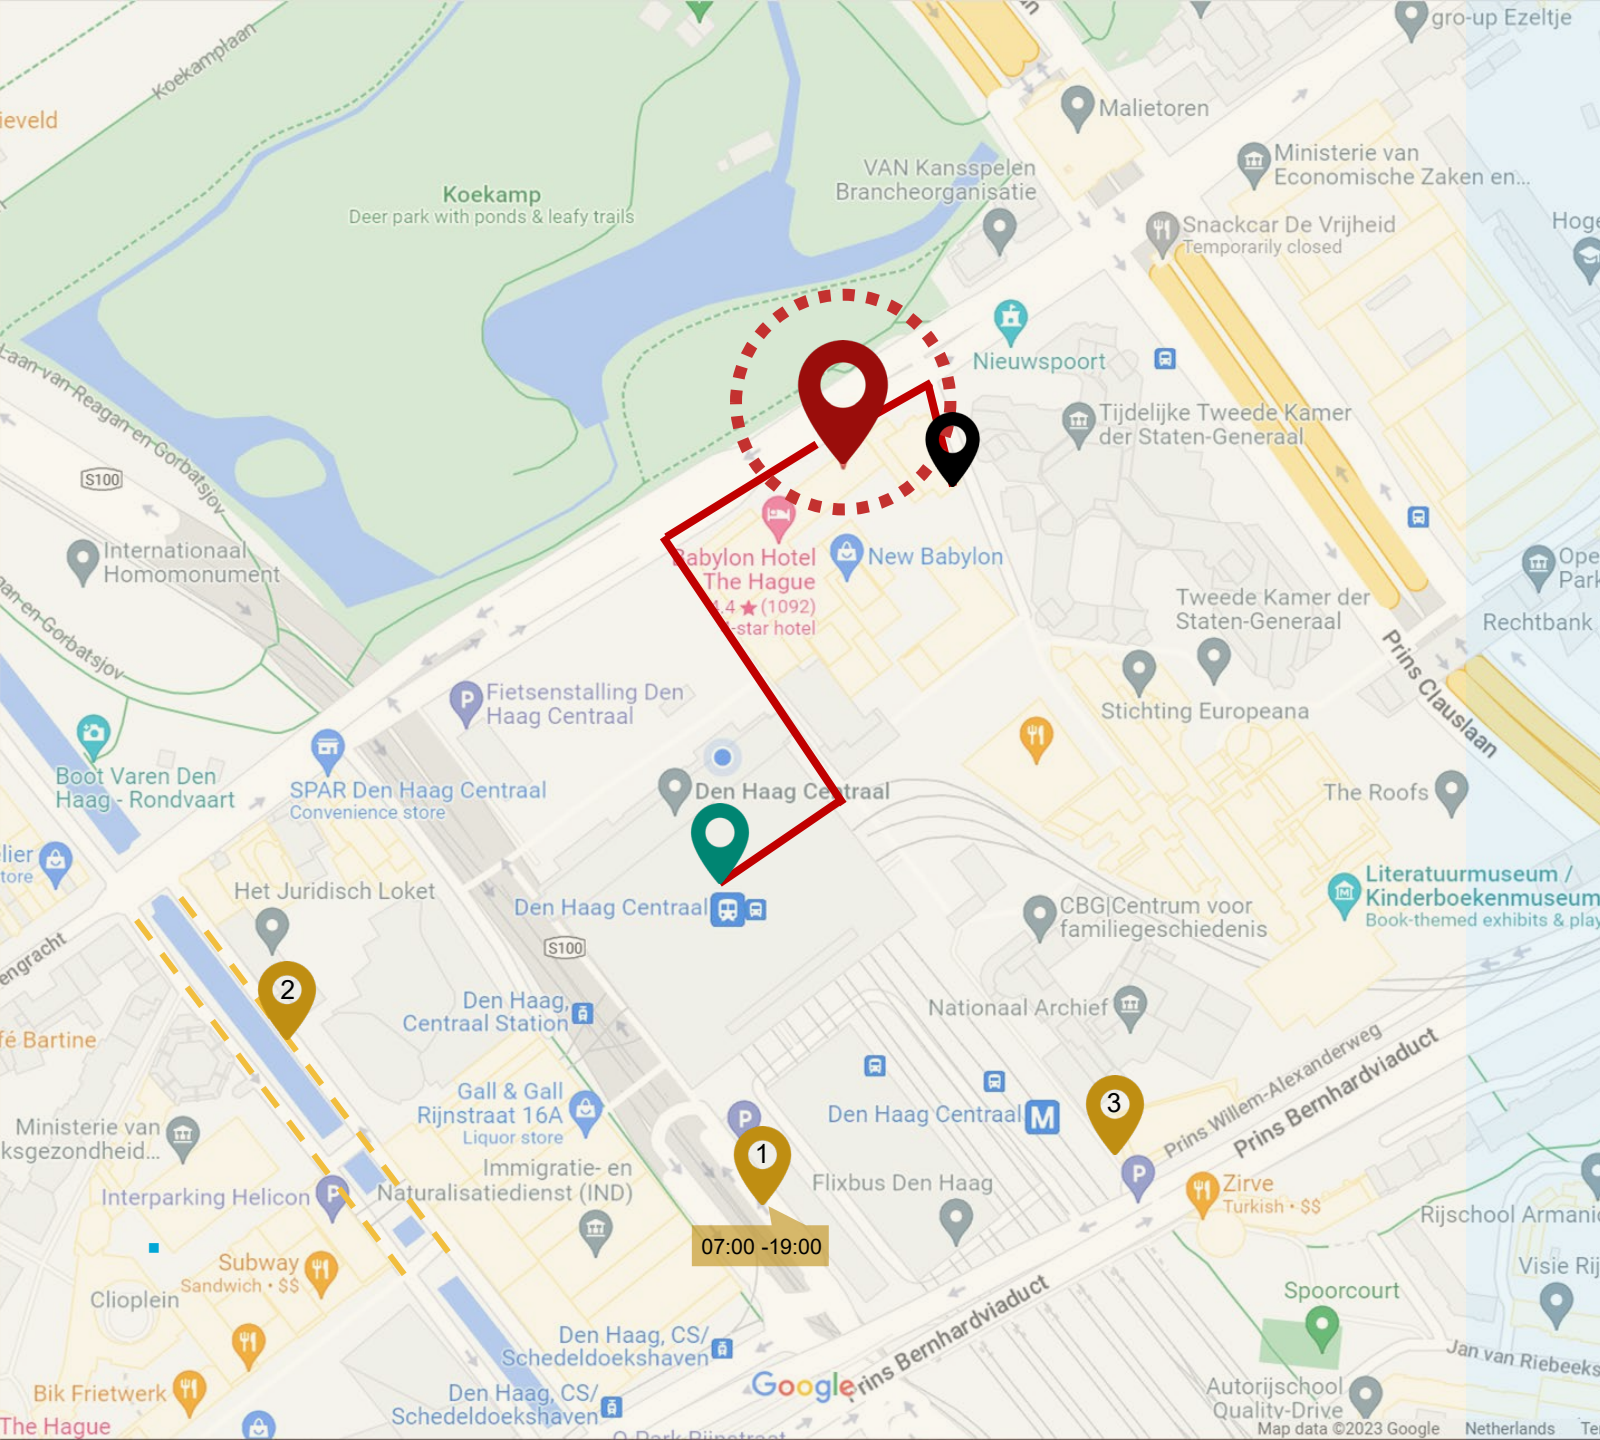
gro-up Ezeltje
Malietoren
Koekamplaan
ieveld
Koekamp
Deer park with ponds & leafy trails
VAN Kansspelen Brancheorganisatie
Ministerie van Economische Zaken en...
Snackcar De Vrijheid
Temporarily closed
Hoge
Nieuwspoort
Laan-van-Reagan-en-Gorbatsjov
Tijdelijke Tweede Kamer der Staten-Generaal
S100
Internationaal Homomonument
abylon Hotel The Hague
4.4 ★ (1092)
-star hotel
New Babylon
Tweede Kamer der Staten-Generaal
Ope Park
Rechtbank
an-en-Gorbatsjov
Prins Clauslaan
Fietsenstalling Den Haag Centraal
Stichting Europeana
Boot Varen Den Haag - Rondvaart
SPAR Den Haag Centraal
Convenience store
Den Haag Centraal
The Roofs
lier
tore
Het Juridisch Loket
Literatuurmuseum / Kinderboekenmuseum
Book-themed exhibits & play
engracht
Den Haag Centraal
CBG|Centrum voor familiegeschiedenis
S100
2
Den Haag Centraal Station
Nationaal Archief
fé Bartine
Gall & Gall Rijnstraat 16A
Liquor store
3
Prins Willem-Alexanderweg
Prins Bernhardviaduct
Ministerie van ksgezondheid...
Den Haag Centraal
M
1
Immigratie- en Naturalisatiedienst (IND)
Interparking Helicon
Flixbus Den Haag
Zirve
Turkish · $$
Rijschool Armani
07:00 -19:00
Subway
Sandwich · $$
Visie Rij
Cliopleín
Spoorcourt
Den Haag, CS/ Schedeldoekshaven
Jan van Riebeeks
Prins Bernhardviaduct
Bik Frietwerk
Google
Den Haag, CS/ Schedeldoekshaven
Autorijschool Quality-Drive
The Hague
Map data ©2023 Google
Netherlands
Te
Q-Park Rijnstraat